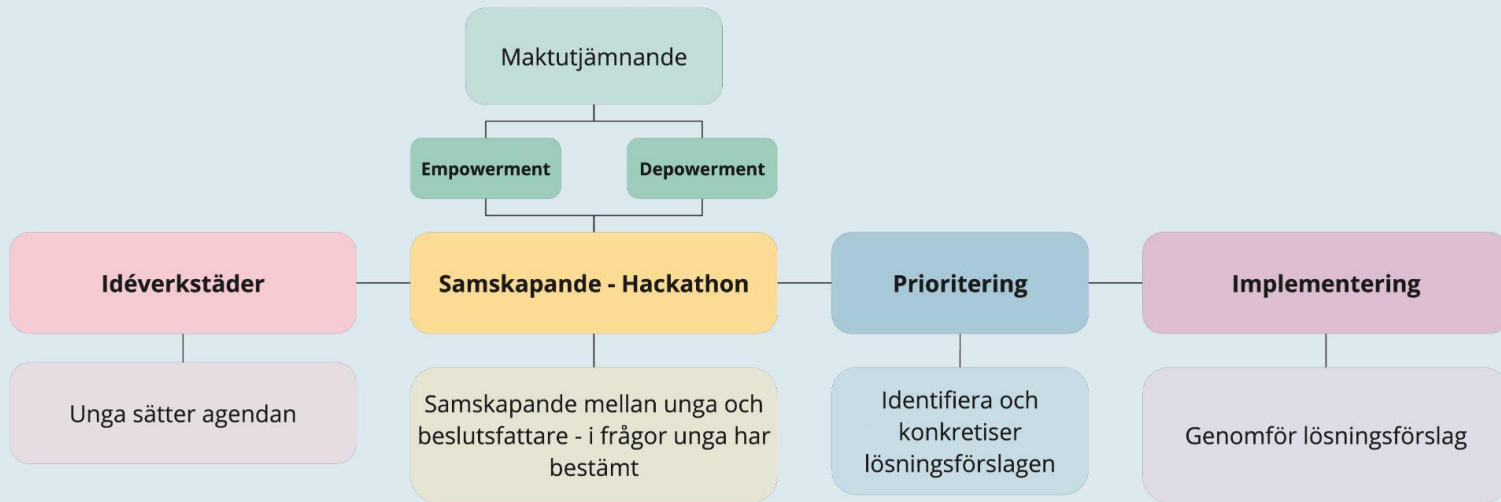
Maktutjämnande

Empowerment

Depowerment

Idéverkstäder

Samskapande - Hackathon

Prioritering

Implementering

Unga sätter agendan

Samskapande mellan unga och beslutsfattare - i frågor unga har bestämt

Identifiera och konkretiser lösningsförslagen

Genomför lösningsförslag